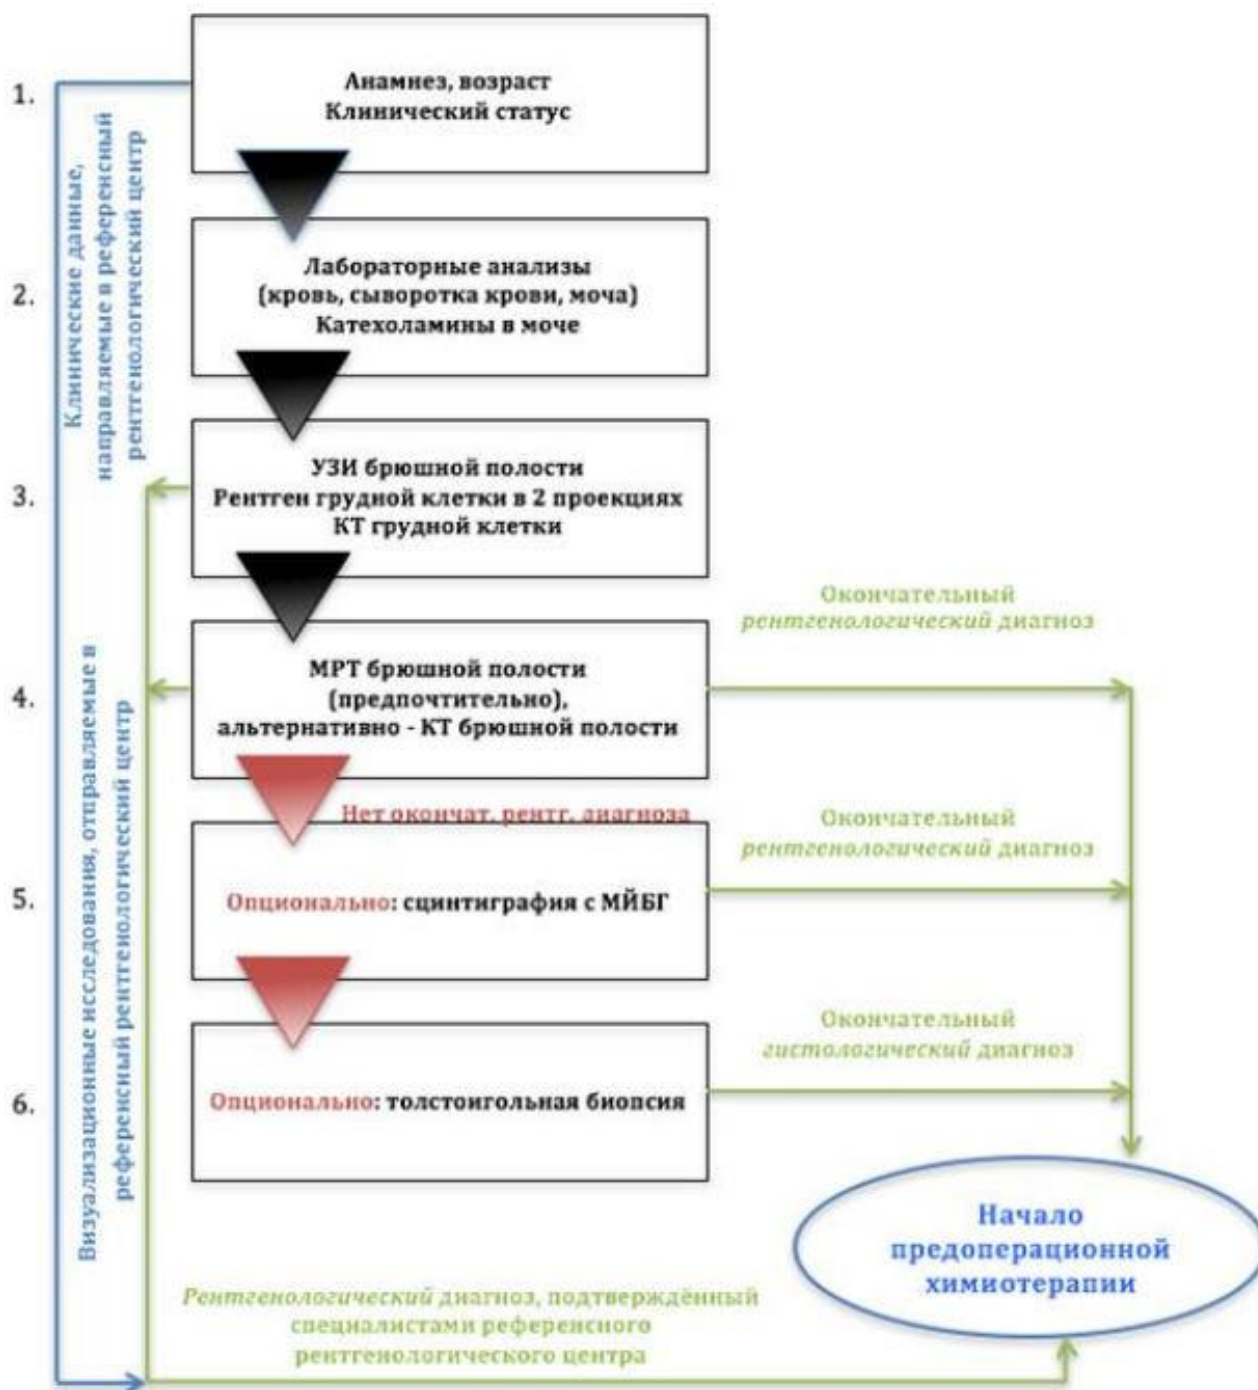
1.

Анамнез, возраст
Клинический статус

2.

Лабораторные анализы
(кровь, сыворотка крови, моча)
Катехоламины в моче

3.

УЗИ брюшной полости
Рентген грудной клетки в 2 проекциях
КТ грудной клетки

4.

МРТ брюшной полости
(предпочтительно),
альтернативно - КТ брюшной полости

Окончательный
рентгенологический диагноз

Нет окончат. рентг. диагноза

5.

Опционально: сцинтиграфия с МЙБГ

Окончательный
рентгенологический диагноз

6.

Опционально: толстоигольная биопсия

Окончательный
гистологический диагноз

Клинические данные, направляемые в референсный рентгенологический центр

Визуализационные исследования, отправляемые в референсный рентгенологический центр

Начало
предоперационной
химиотерапии

Рентгенологический диагноз, подтверждённый специалистами референсного рентгенологического центра